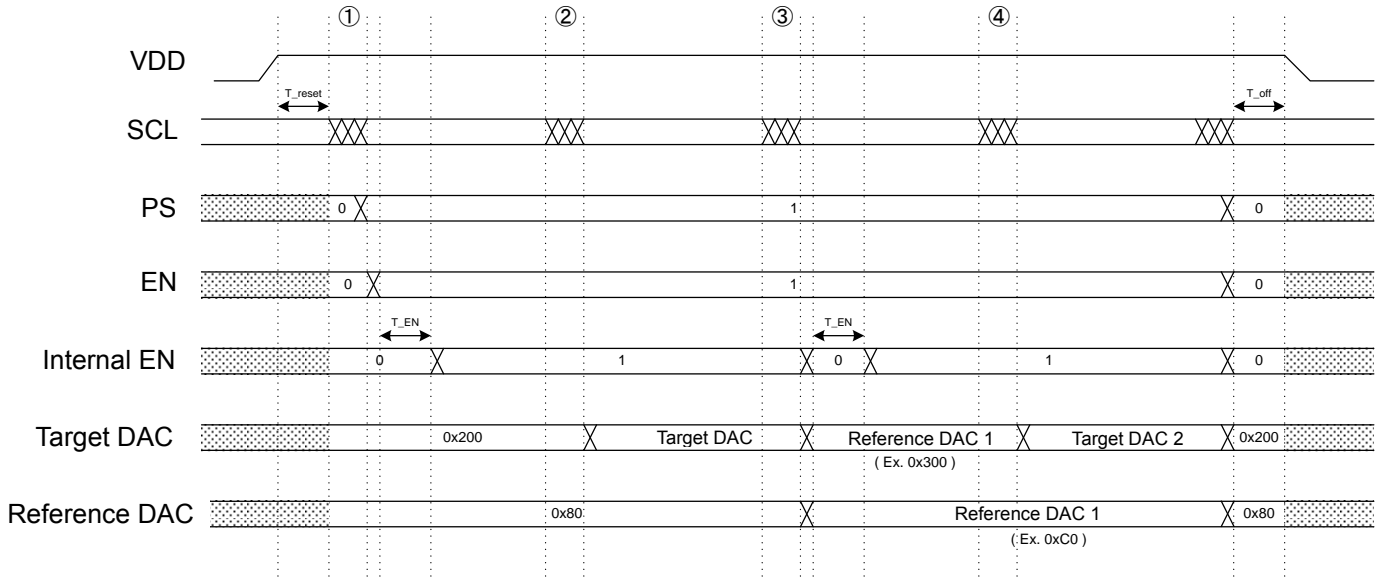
① ② ③ ④

VDD

T_reset

T_off

SCL

PS 0 1 0

EN 0 1 0

T_EN

T_EN

Internal EN 0 1 0 1 0

Target DAC 0x200 Target DAC Reference DAC 1 Target DAC 2 0x200

( Ex. 0x300 )

Reference DAC 0x80 Reference DAC 1 0x80

( Ex. 0xC0 )